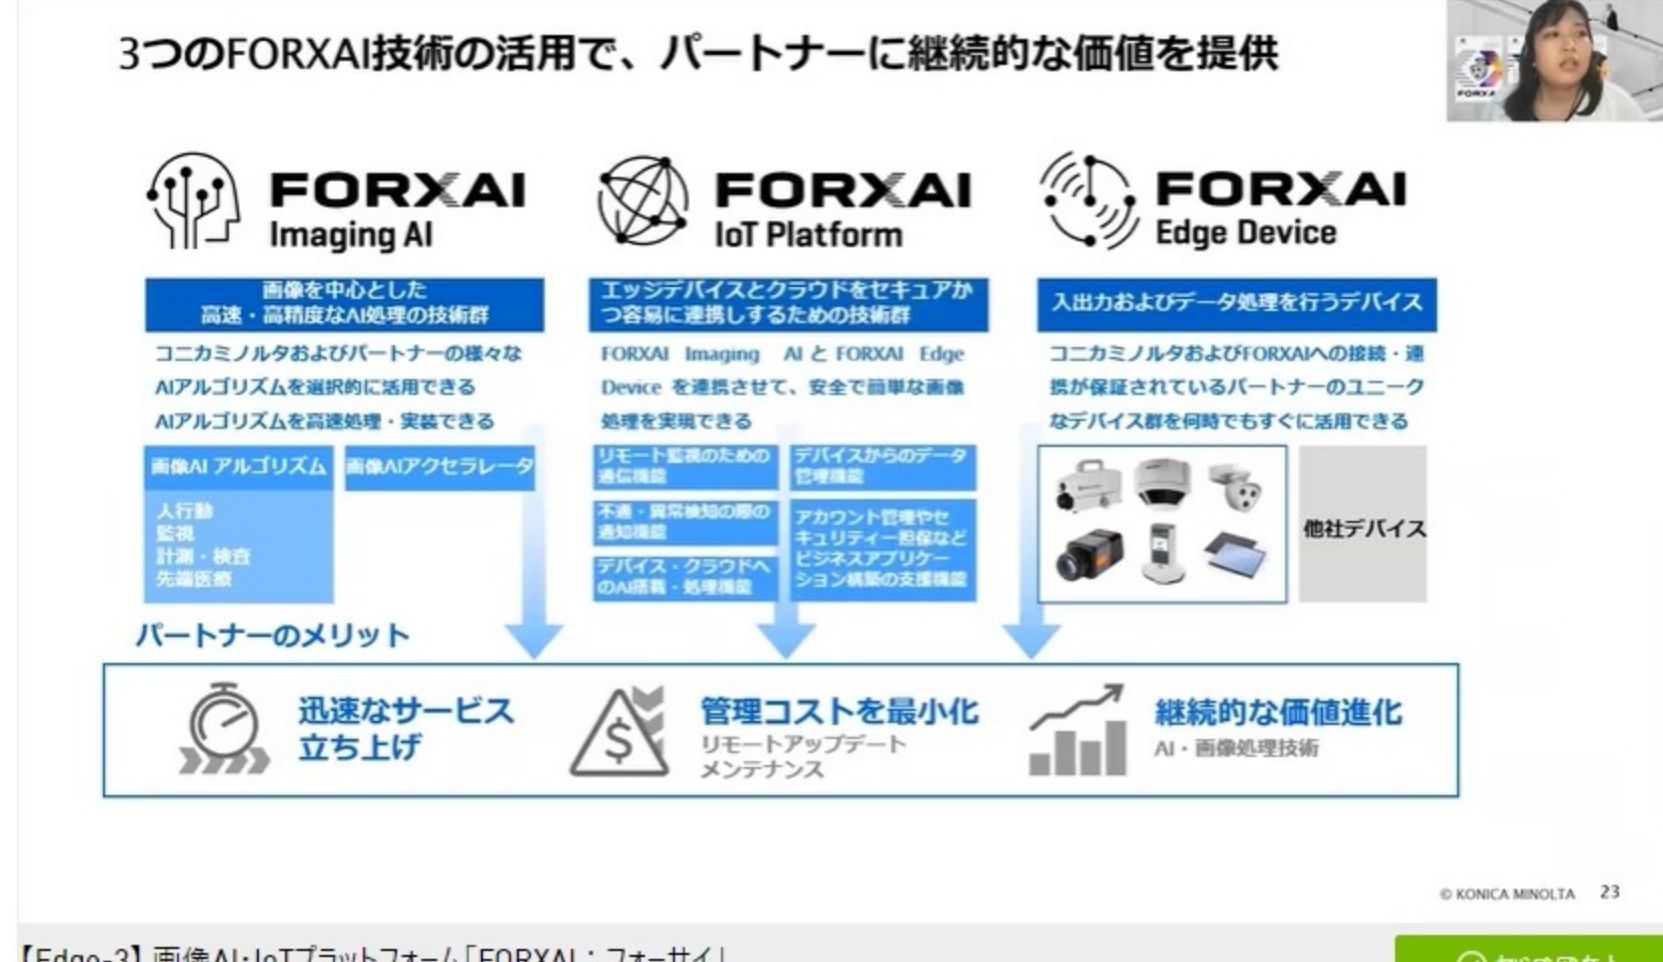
3つのFORXAI技術の活用で、パートナーに継続的な価値を提供

FORXAI
Imaging AI

画像を中心とした
高速・高精度なAI処理の技術群

コニカミノルタおよびパートナーの様々なAIアルゴリズムを選択的に活用できる
AIアルゴリズムを高速処理・実装できる

画像AI アルゴリズム
人行動
監視
計測・検査
先端医療

画像AIアクセラレータ

FORXAI
IoT Platform

エッジデバイスとクラウドをセキュアかつ容易に連携するための技術群

FORXAI Imaging AI と FORXAI Edge Device を連携させて、安全で簡単な画像処理を実現できる

リモート監視のための通信機能
不適・異常検知の際の通知機能
デバイス・クラウドへのAI搭載・処理機能

デバイスからのデータ管理機能
アカウント管理やセキュリティー担保などビジネスアプリケーション構築の支援機能

FORXAI
Edge Device

入出力およびデータ処理を行うデバイス

コニカミノルタおよびFORXAIへの接続・連携が保証されているパートナーのユニークなデバイス群を何時でもすぐに活用できる

他社デバイス

パートナーのメリット

迅速なサービス立ち上げ

管理コストを最小化
リモートアップデート
メンテナンス

継続的な価値進化
AI・画像処理技術

© KONICA MINOLTA 23

【Edge-3】画像AI・IoTプラットフォーム「FORXAI：フォーサイ」